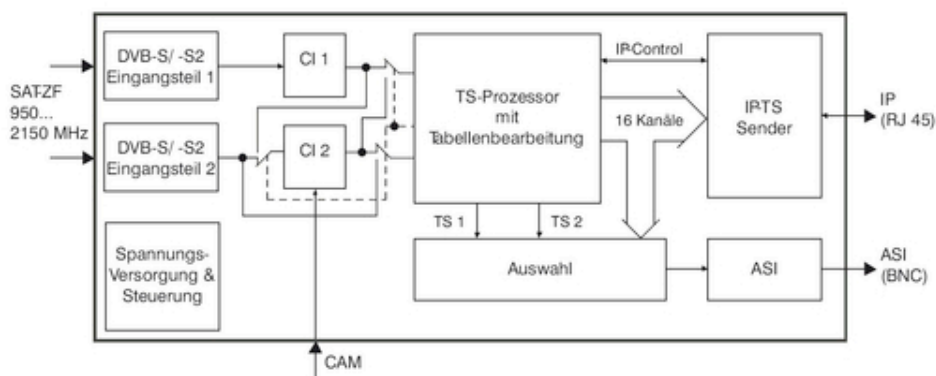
SAT-ZF 950... 2150 MHz

DVB-S/ -S2 Eingangsteil 1

DVB-S/ -S2 Eingangsteil 2

CI 1

CI 2

TS-Prozessor mit Tabellenbearbeitung

IP-Control

16 Kanäle

IP-TS Sender

IP (RJ 45)

TS 1

TS 2

Spannungs-Versorgung & Steuerung

Auswahl

ASI

ASI (BNC)

CAM